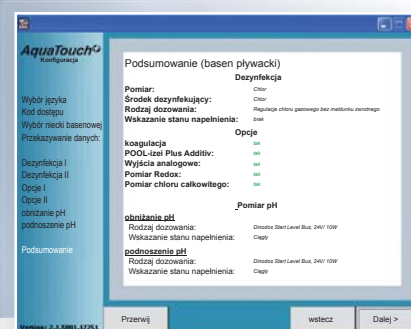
AquaTouch
Konfiguracja

Wybór języka
Kod dostępu
Wybór niecki basenowej
Przekazywanie danych:

Dezynfekcja I
Dezynfekcja II
Opcje I
Opcje II
obniżanie pH
podnoszenie pH

Podsumowanie

Version: 2.3.5001.17251

Podsumowanie (basen pływacki)

Dezynfekcja

| | |
|---|---|
| Pomiar: | Chlor |
| Środek dezynfekujący: | Chlor |
| Rodzaj dozowania: | Regulacja chloru gazowego bez mieszalnika zewnętrznego |
| Wskazanie stanu napełnienia: | brak |

Opcje

| | |
|---|---|
| koagulacja | tak |
| POOL-izei Plus Additiv: | tak |
| Wyjścia analogowe: | tak |
| Pomiar Redox: | tak |
| Pomiar chloru całkowitego: | tak |

Pomiar pH

obniżanie pH
Rodzaj dozowania: Dinodos Start Level Bus, 24V/ 10W
Wskazanie stanu napełnienia: Ciągły

podnoszenie pH
Rodzaj dozowania: Dinodos Start Level Bus, 24V/ 10W
Wskazanie stanu napełnienia: Ciągły

Przerwij
wstecz
Dalej >